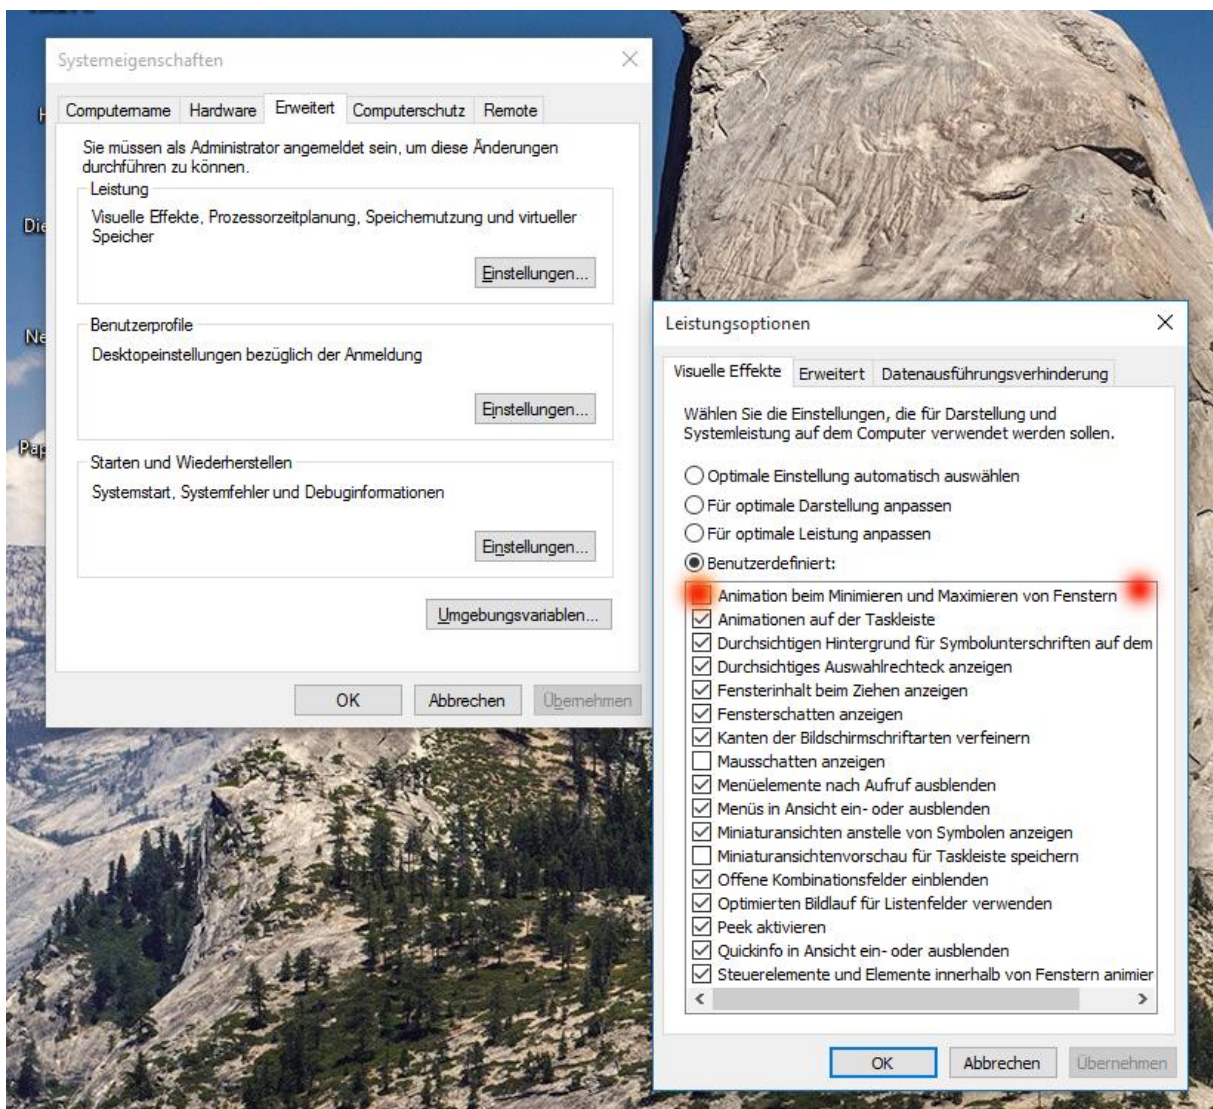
Systemeigenschaften

Computername | Hardware | Erweitert | Computerschutz | Remote

Sie müssen als Administrator angemeldet sein, um diese Änderungen durchführen zu können.

Leistung
Visuelle Effekte, Prozessorzeitplanung, Speichernutzung und virtueller Speicher
Einstellungen...

Benutzerprofile
Desktopeinstellungen bezüglich der Anmeldung
Einstellungen...

Starten und Wiederherstellen
Systemstart, Systemfehler und Debuginformationen
Einstellungen...

Umgebungsvariablen...

OK | Abbrechen | Übernehmen

Die
Ne
Pap

Leistungsoptionen

Visuelle Effekte | Erweitert | Datenausführungsverhinderung

Wählen Sie die Einstellungen, die für Darstellung und Systemleistung auf dem Computer verwendet werden sollen.

Optimale Einstellung automatisch auswählen
Für optimale Darstellung anpassen
Für optimale Leistung anpassen
Benutzerdefiniert:

Animation beim Minimieren und Maximieren von Fenstern
Animationen auf der Taskleiste
Durchsichtigen Hintergrund für Symbolunterschriften auf dem
Durchsichtiges Auswahlrechteck anzeigen
Fensterinhalt beim Ziehen anzeigen
Fensterschatten anzeigen
Kanten der Bildschirmschriftarten verfeinern
Mausschatten anzeigen
Menüelemente nach Aufruf ausblenden
Menüs in Ansicht ein- oder ausblenden
Miniaturansichten anstelle von Symbolen anzeigen
Miniaturansichtenvorschau für Taskleiste speichern
Offene Kombinationsfelder einblenden
Optimierten Bildlauf für Listenfelder verwenden
Peek aktivieren
Quickinfo in Ansicht ein- oder ausblenden
Steuerelemente und Elemente innerhalb von Fenstern animier

OK | Abbrechen | Übernehmen